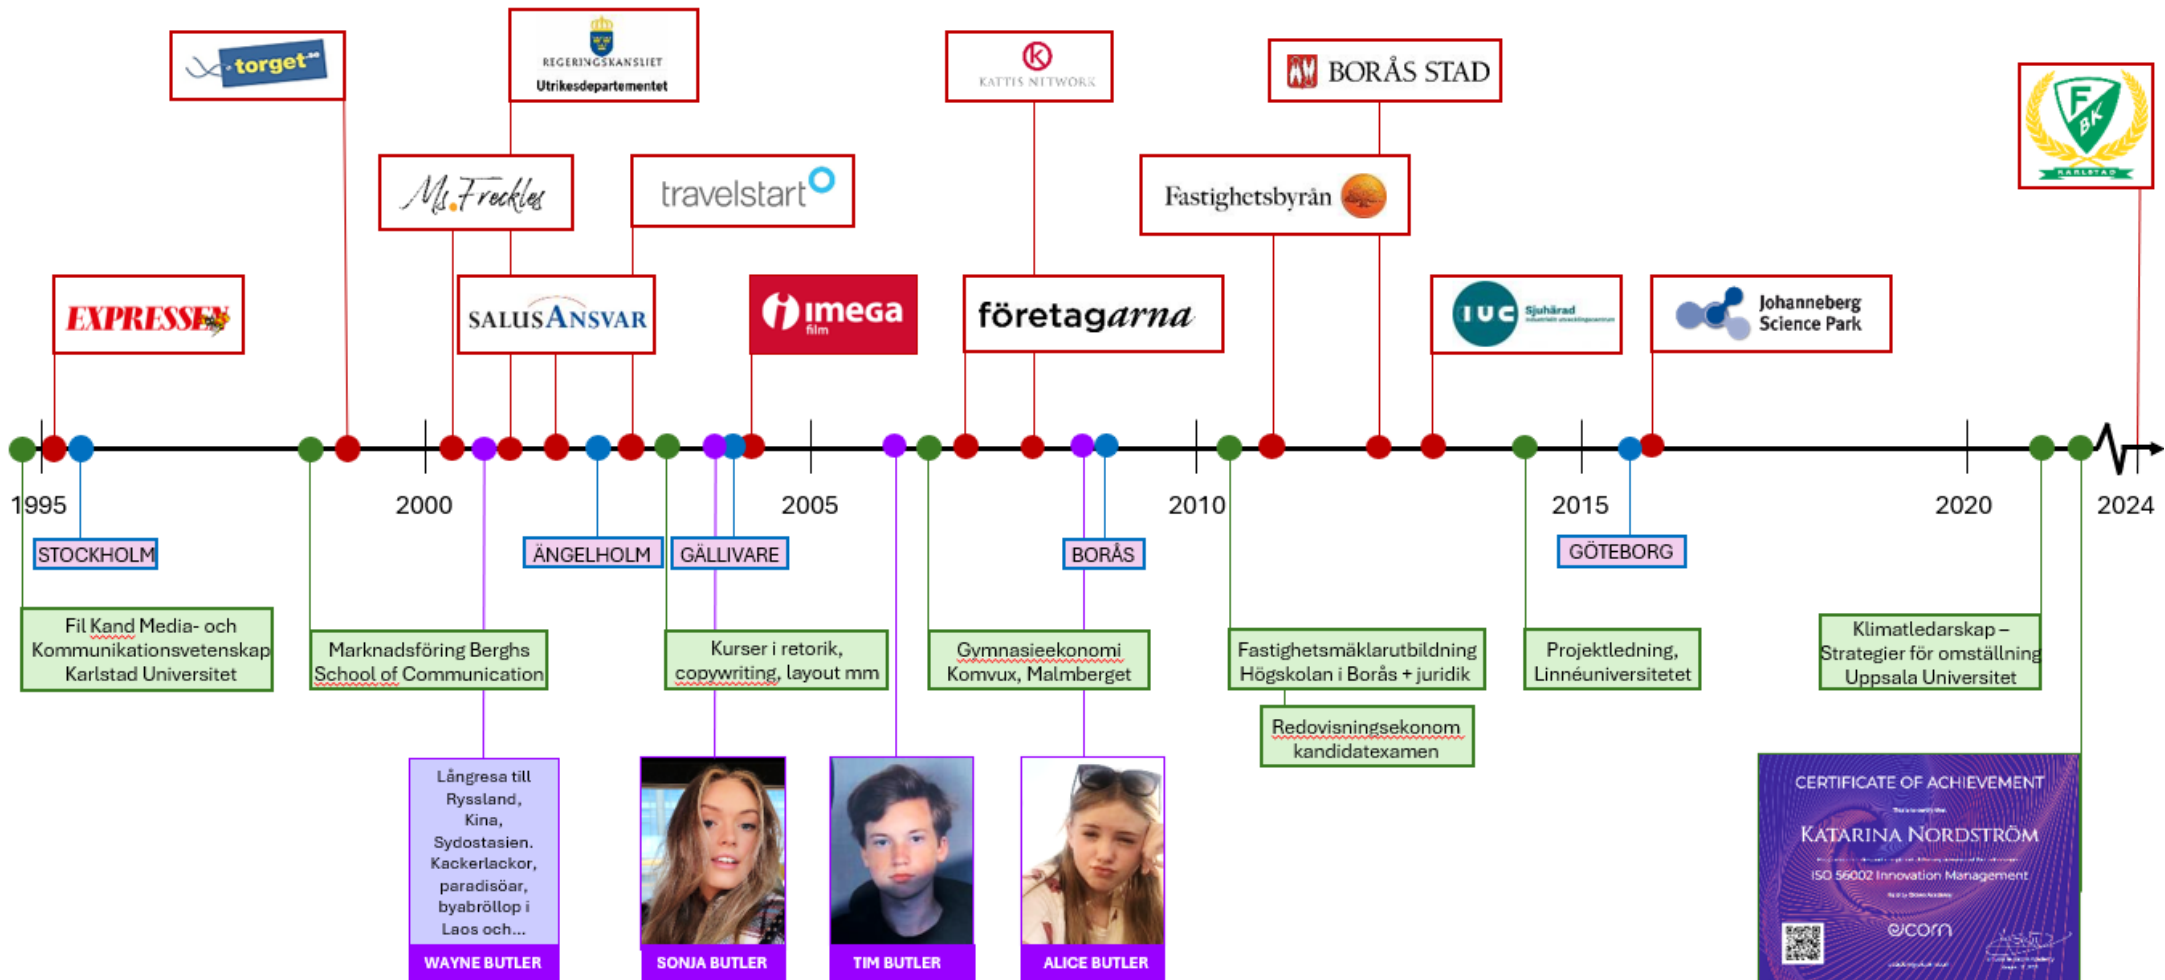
torget

REGERINGSKANSLIET
Utrikesdepartementet

KATTIS NETWORK

BORÅS STAD

Ms.Freckles

travelstart

Fastighetsbyrån

EXPRESSEN

SALUSANSVAR

imega film

företagarna

IUC Sjuhärad

Johanneberg Science Park

FBK KARLSTAD

1995

2000

2005

2010

2015

2020

2024

STOCKHOLM

ÄNGELHOLM

GÄLLIVARE

BORÅS

GÖTEBORG

Fil Kand Media- och Kommunikationsvetenskap Karlstad Universitet

Marknadsföring Berghs School of Communication

Kurser i retorik, copywriting, layout mm

Gymnasieekonomi Komvux, Malmberget

Fastighetsmäklarutbildning Högskolan i Borås + juridik

Redovisningsekonom kandidatexamen

Projektledning, Linnéuniversitetet

Klimatledarskap – Strategier för omställning Uppsala Universitet

Långresa till Ryssland, Kina, Sydostasien. Kackerlackor, paradisöar, byabröllop i Laos och...

WAYNE BUTLER

SONJA BUTLER

TIM BUTLER

ALICE BUTLER

CERTIFICATE OF ACHIEVEMENT

KATARINA NORDSTRÖM

ISO 56002 Innovation Management

acorn